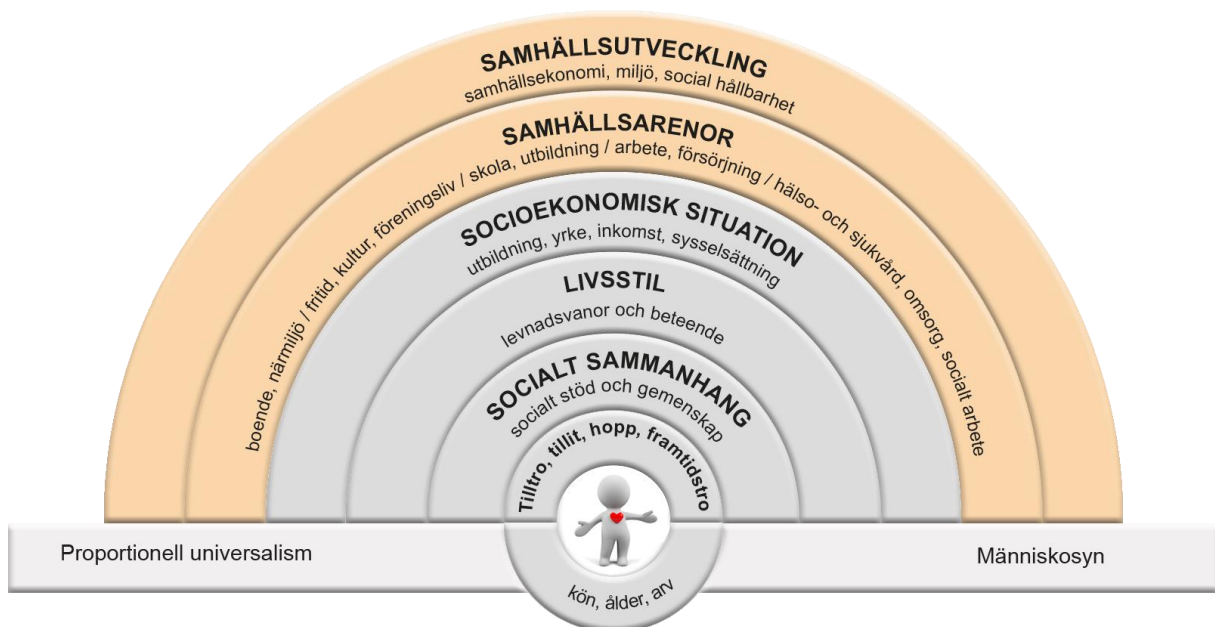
SAMHÄLLSUTVECKLING
samhällsekonomi, miljö, social hållbarhet

SAMHÄLLSARENOR
boende, närmiljö / fritid, kultur, föreningsliv / skola, utbildning / arbete, försörjning / hälso- och sjukvård, omsorg, socialt arbete

SOCIOEKONOMISK SITUATION
utbildning, yrke, inkomst, sysselsättning

LIVSSTIL
levnadsvanor och beteende

SOCIALT SAMMANHANG
socialt stöd och gemenskap

Tilltro, tillit, hopp, framtidstro

Proportionell universalism

Människosyn

kön, ålder, arv